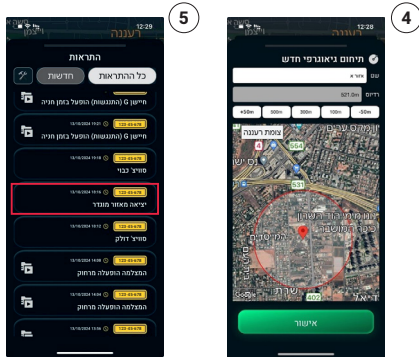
5

12:29

רענונה

התראות

כל ההתראות

חדשות

חיישן 9 (התנגשות) הופעל בזמן חניה

חיישן 9 (התנגשות) הופעל בזמן חניה

סוויץ' כבוי

יציאה מאזור מוגדר

סוויץ' דולק

המצלמה הופעלה מרחוק

המצלמה הופעלה מרחוק

4

12:28

רעננה

תיחום גיאוגרפי חדש

שם

אזור א

רדיוס

521.0m

+50m

500m

300m

100m

-50m

צומת רעננה

אישור